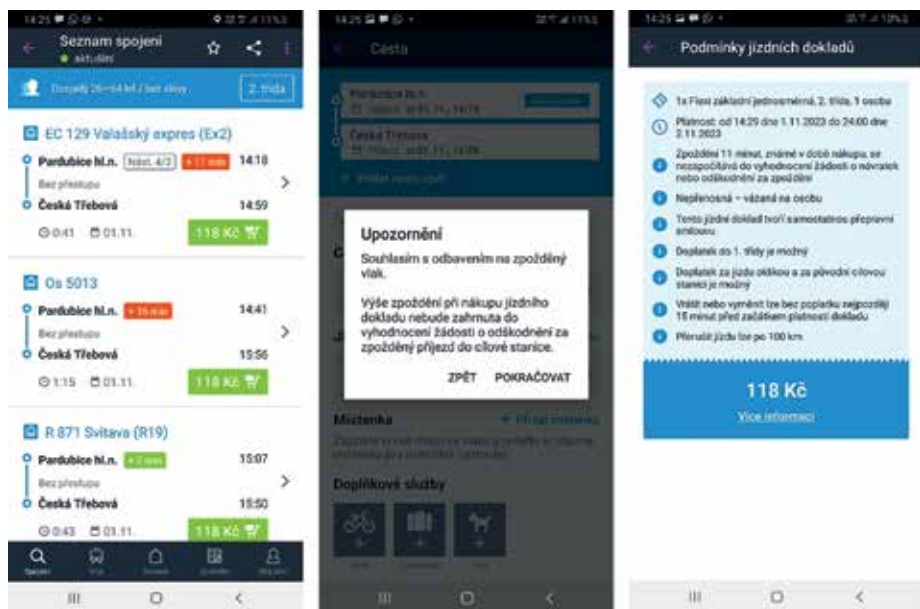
14:25

Seznam spojení
aktuální

Dospělý 26–64 let / bez slevy
2. třída

EC 129 Valašský expres (Ex2)
Pardubice hl.n. Nást. 4/3 +11 min 14:18
Bez přestupu
Česká Třebová 14:59
0:41 01.11. 118 Kč

Os 5013
Pardubice hl.n. +16 min 14:41
Bez přestupu
Česká Třebová 15:56
1:15 01.11. 118 Kč

R 871 Svitava (R19)
Pardubice hl.n. +2 min 15:07
Bez přestupu
Česká Třebová 15:50
0:43 01.11. 118 Kč

Spojení

14:25

Cesta

Pardubice hl.n.
Česká Třebová

Upozornění
Souhlasím s odbavením na zpožděný vlak.

Výše zpoždění při nákupu jízdního dokladu nebude zahrnuta do vyhodnocení žádosti o odškodnění za zpožděný příjezd do cílové stanice.

ZPĚT POKRAČOVAT

Místenka
Přidat místenku

Doplňkové služby

14:25

Podmínky jízdních dokladů

1x Flexi základní jednosměrná, 2. třída, 1 osoba

Platnost: od 14:29 dne 1.11.2023 do 24:00 dne 2.11.2023

Zpoždění 11 minut, známé v době nákupu, se nezapočítává do vyhodnocení žádosti o návratek nebo odškodnění za zpoždění

Nepřenosná – vázaná na osobu

Tento jízdní doklad tvoří samostatnou přepravní smlouvu

Doplatek do 1. třídy je možný

Doplatek za jízdu oklikou a za původní cílovou stanici je možný

Vrátit nebo vyměnit lze bez poplatku nejpozději 15 minut před začátkem platnosti dokladu

Přerušit jízdu lze po 100 km

118 Kč
Více informací